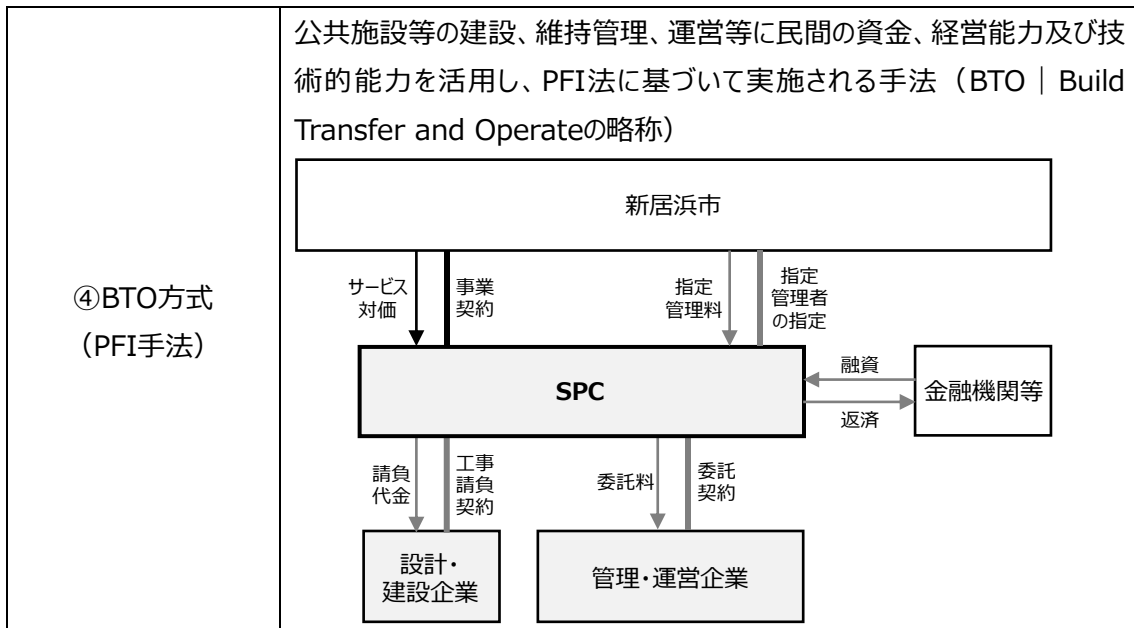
| ④BTO方式（PFI手法） | 公共施設等の建設、維持管理、運営等に民間の資金、経営能力及び技術的能力を活用し、PFI法に基づいて実施される手法（BTO｜Build Transfer and Operateの略称） |
|---|---|

新居浜市

サービス対価

事業契約

指定管理料

指定管理者の指定

SPC

融資

返済

金融機関等

請負代金

工事請負契約

委託料

委託契約

設計・建設企業

管理・運営企業